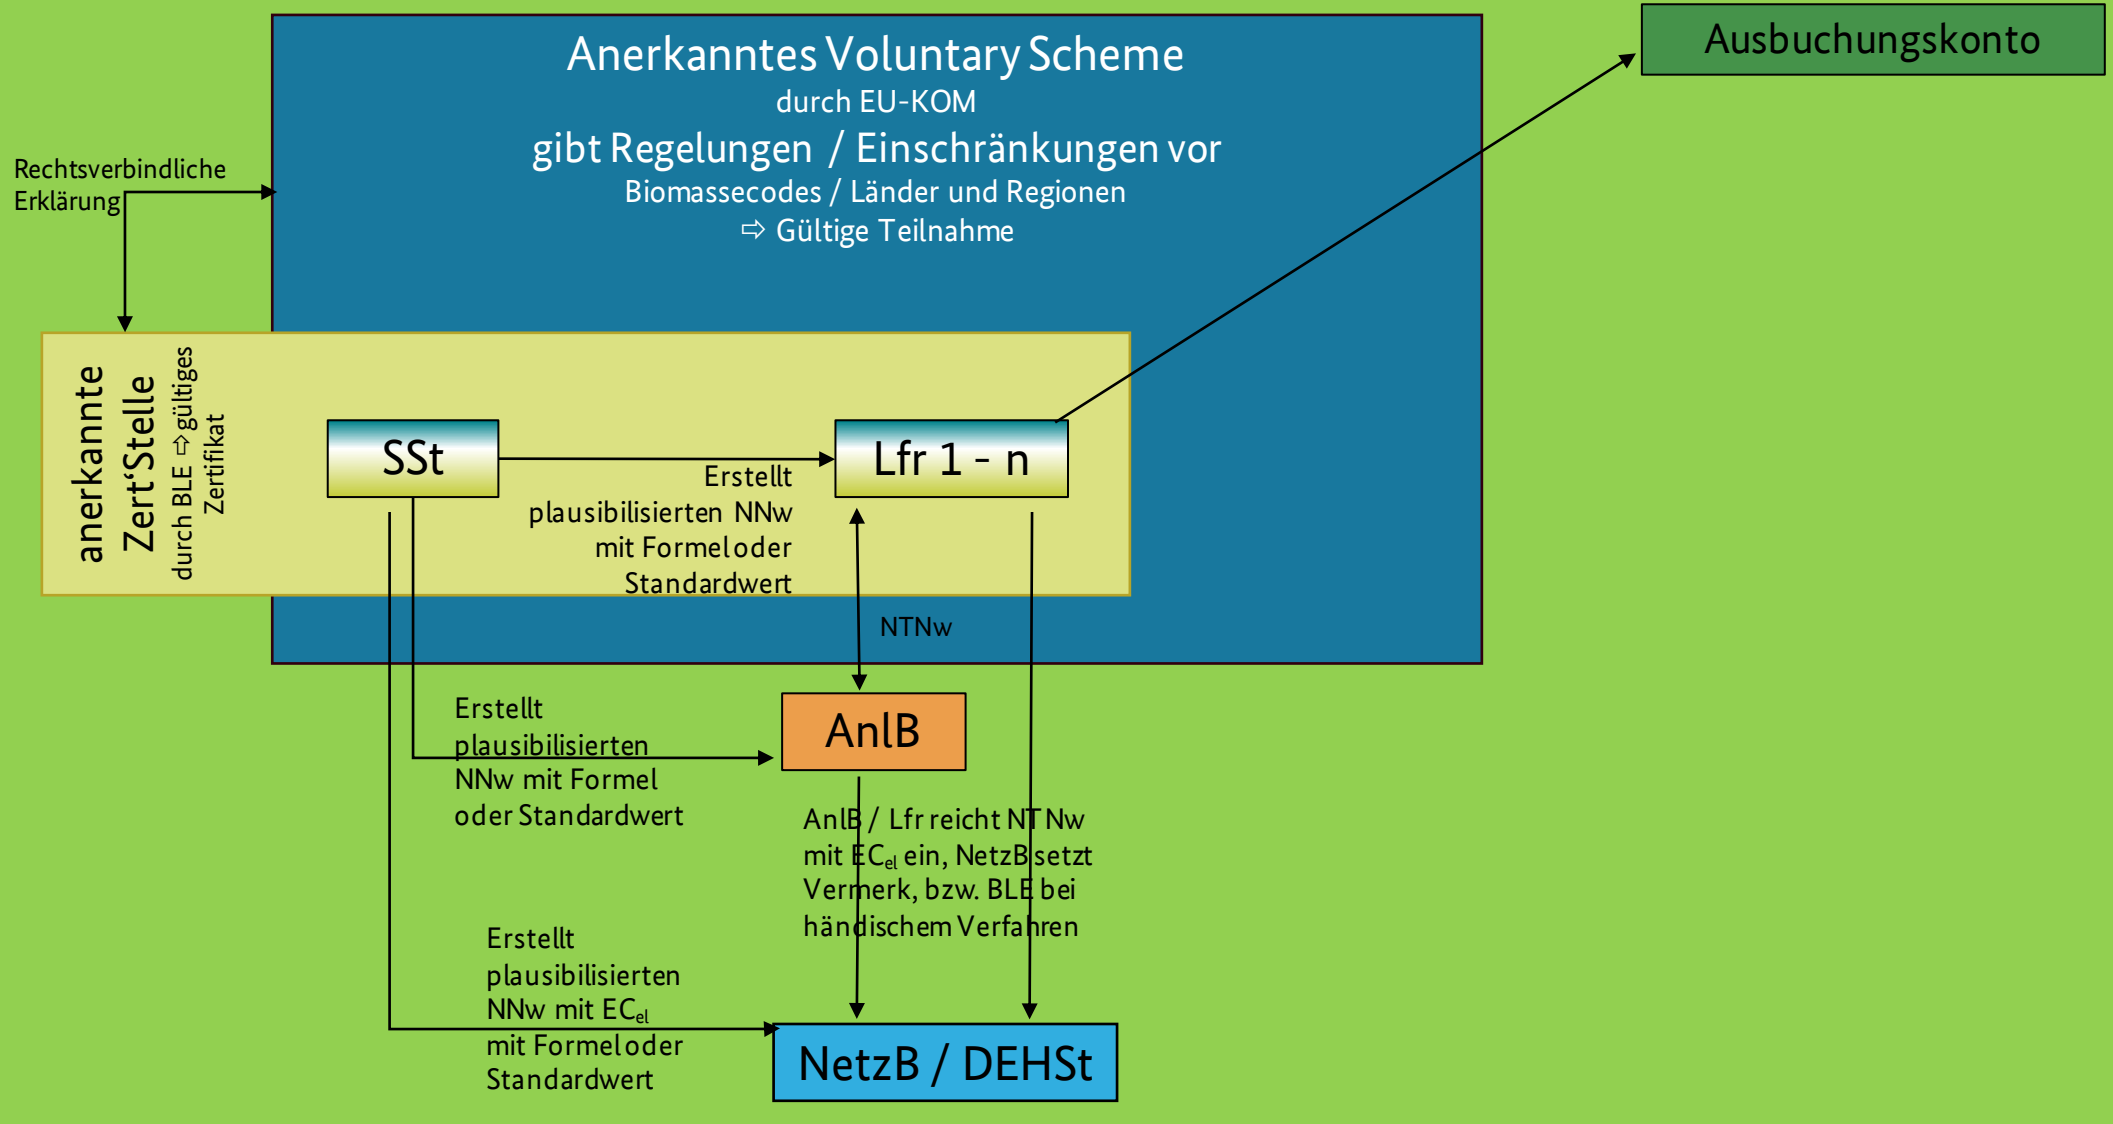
Anerkanntes Voluntary Scheme
durch EU-KOM
gibt Regelungen / Einschränkungen vor
Biomassecodes / Länder und Regionen
⇨ Gültige Teilnahme

Ausbuchungskonto

Rechtsverbindliche Erklärung

anerkannte Zert'Stelle
durch BLE ⇨ gültiges Zertifikat

SSt

Lfr 1 - n

Erstellt plausibilisierten NNw mit Formel oder Standardwert

NTNw

Erstellt plausibilisierten NNw mit Formel oder Standardwert

AnlB

AnlB / Lfr reicht NTNw mit $EC_{el}$ ein, NetzB setzt Vermerk, bzw. BLE bei händischem Verfahren

Erstellt plausibilisierten NNw mit $EC_{el}$ mit Formel oder Standardwert

NetzB / DEHSt